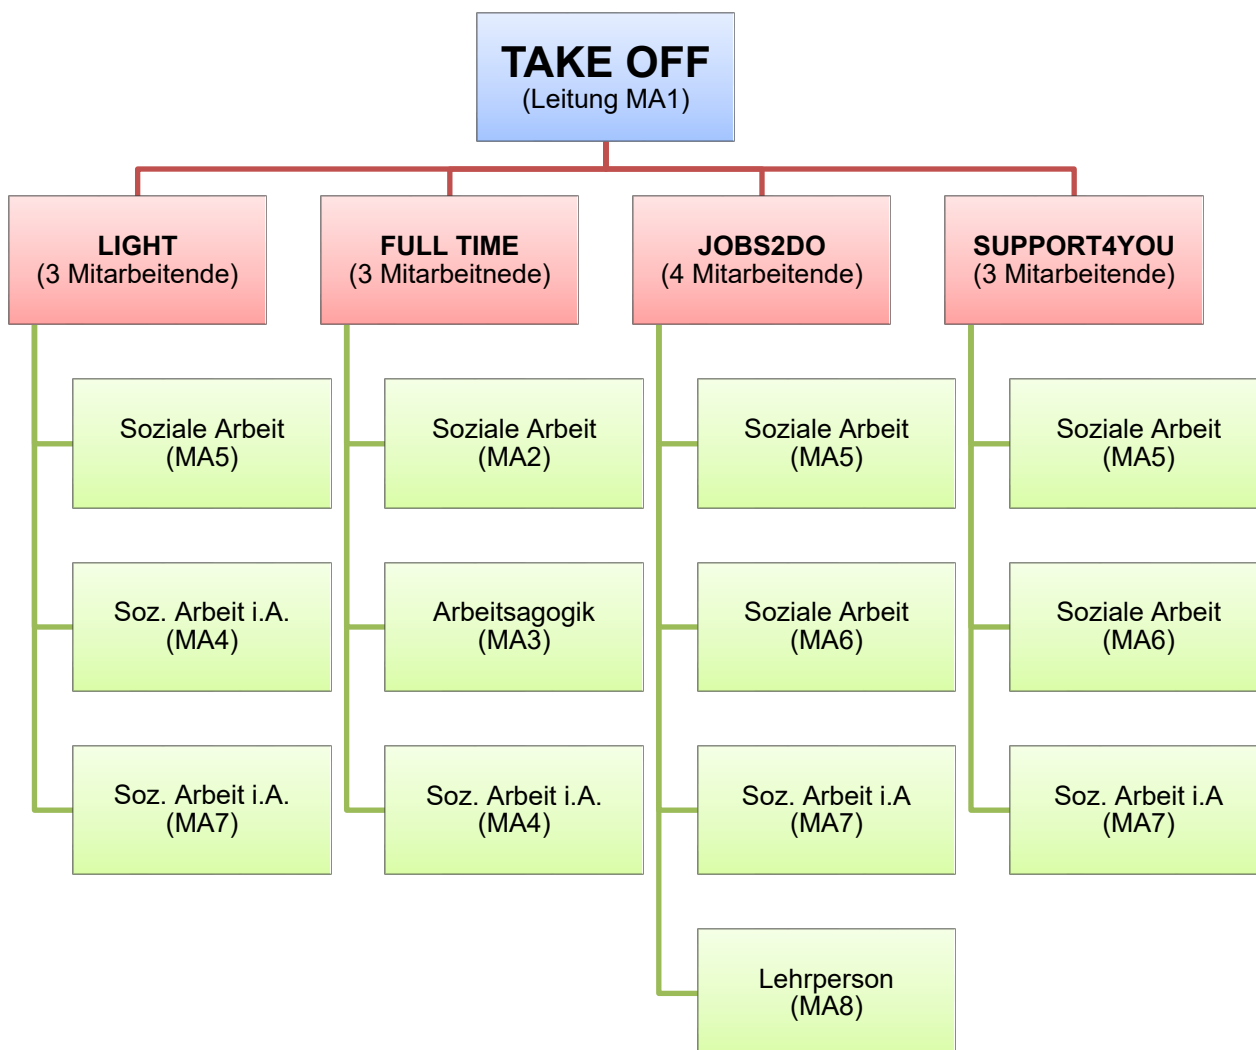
TAKE OFF
(Leitung MA1)

LIGHT
(3 Mitarbeitende)

Soziale Arbeit
(MA5)

Soz. Arbeit i.A.
(MA4)

Soz. Arbeit i.A.
(MA7)

FULL TIME
(3 Mitarbeitnede)

Soziale Arbeit
(MA2)

Arbeitsagogik
(MA3)

Soz. Arbeit i.A.
(MA4)

JOBS2DO
(4 Mitarbeitende)

Soziale Arbeit
(MA5)

Soziale Arbeit
(MA6)

Soz. Arbeit i.A
(MA7)

Lehrperson
(MA8)

SUPPORT4YOU
(3 Mitarbeitende)

Soziale Arbeit
(MA5)

Soziale Arbeit
(MA6)

Soz. Arbeit i.A
(MA7)